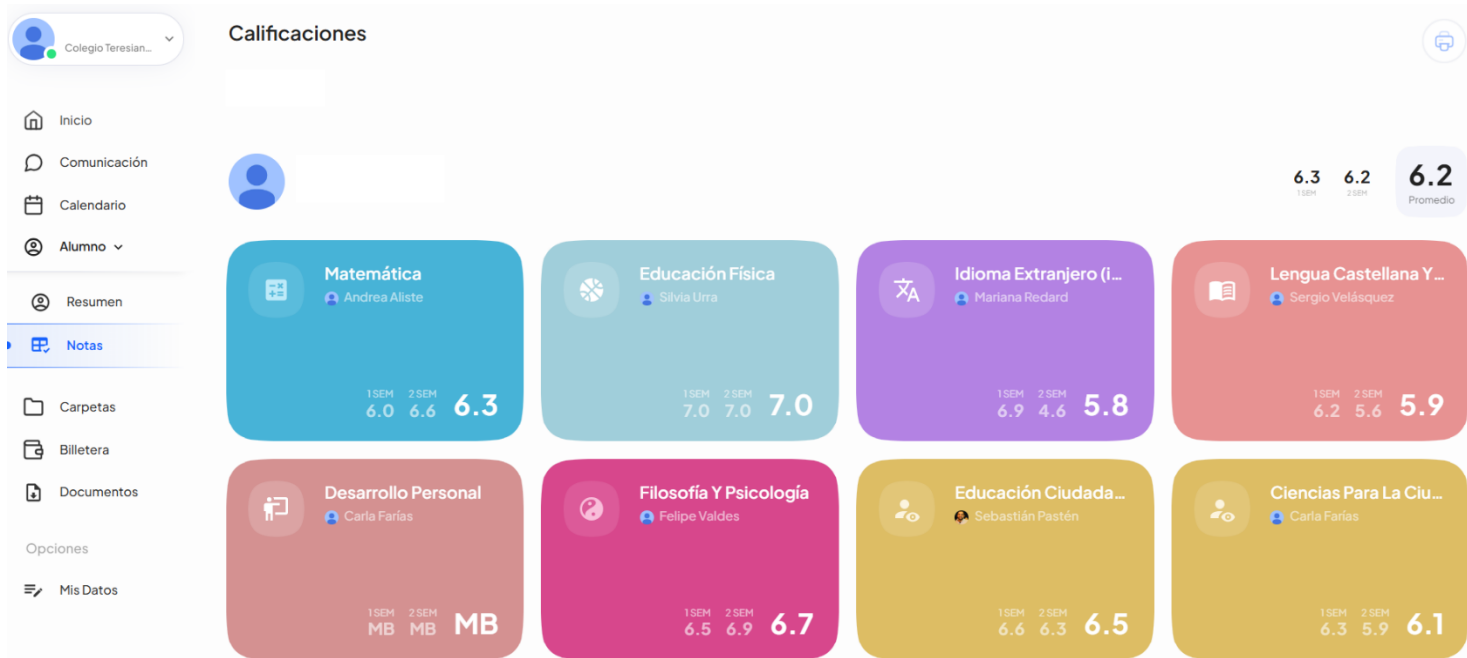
Colegio Teresian...

Inicio
Comunicación
Calendario
Alumno
Resumen
Notas
Carpetas
Billetera
Documentos
Opciones
Mis Datos

Calificaciones

6.3
1 SEM
6.2
2 SEM
6.2
Promedio

Matemática
Andrea Aliste
1 SEM 6.0
2 SEM 6.6
6.3

Educación Física
Silvia Urra
1 SEM 7.0
2 SEM 7.0
7.0

Idioma Extranjero (i...
Mariana Redard
1 SEM 6.9
2 SEM 4.6
5.8

Lengua Castellana Y...
Sergio Velásquez
1 SEM 6.2
2 SEM 5.6
5.9

Desarrollo Personal
Carla Farías
1 SEM MB
2 SEM MB
MB

Filosofía Y Psicología
Felipe Valdes
1 SEM 6.5
2 SEM 6.9
6.7

Educación Ciudada...
Sebastián Pastén
1 SEM 6.6
2 SEM 6.3
6.5

Ciencias Para La Ciu...
Carla Farías
1 SEM 6.3
2 SEM 5.9
6.1